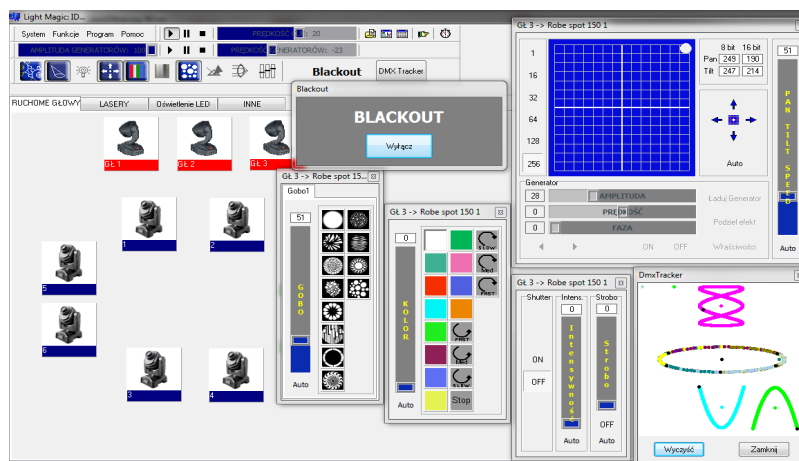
Light Magic: ID...

System Funkcje Program Pomoc

PRĘDKOŚĆ: 20

AMPLITUDA GENERATORÓW: 100

PRĘDKOŚĆ GENERATORÓW: -23

Blackout

DMX Tracker

RUCHOME GŁOWY

LASERY

Oświetlenie LED

INNE

GŁ 1

GŁ 2

GŁ 3

1

2

5

6

3

4

Blackout

BLACKOUT

Wyłącz

GŁ 3 -> Robe spot 15...

Gobo1

51

GOBO

Auto

GŁ 3 -> Robe spot 150 1

0

KOLOR

Auto

Slow

Med

Fast

Fast

Slow

Stop

GŁ 3 -> Robe spot 150 1

1

16

32

64

128

256

8 bit 16 bit

Pan 249 190

Tilt 247 214

Auto

51

PAN TILT SPEED

Auto

Generator

28 AMPLITUDA

0 PRĘDKOŚĆ

0 FAZA

Ładuj Generator

Podziel efekt

ON OFF

Właściwości

GŁ 3 -> Robe spot 150 1

Shutter

Intens.

Strobo

0

0

ON

OFF

Intensywność

Strobo

Auto

OFF

Auto

DmxTracker

Wyczyść

Zamknij